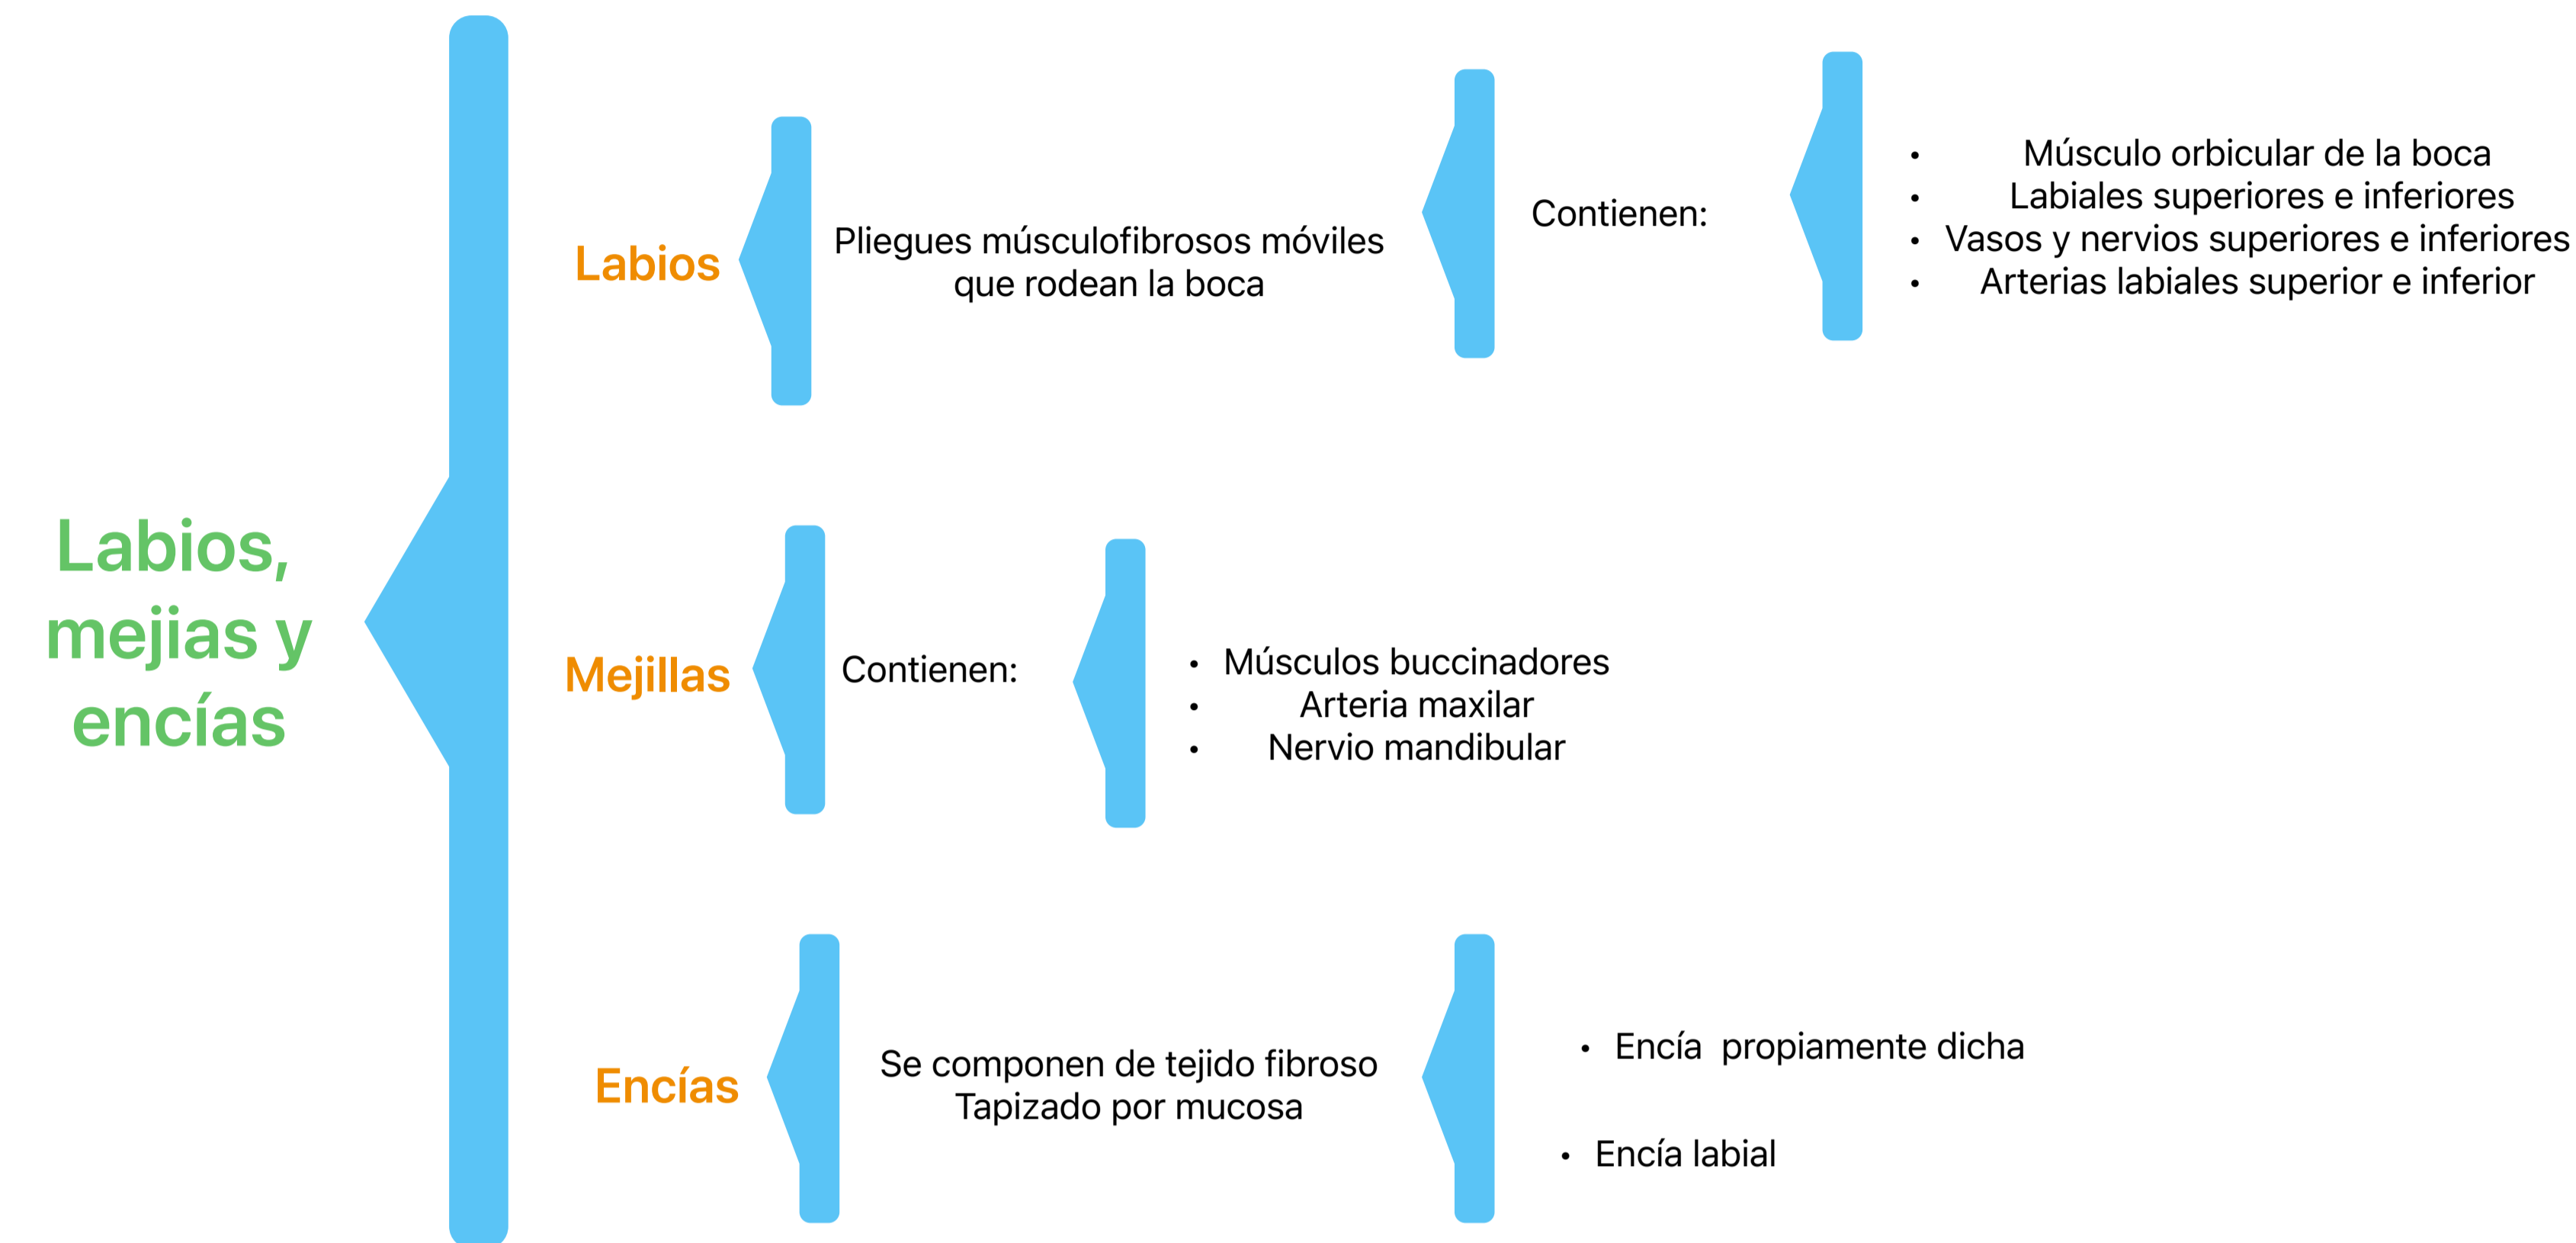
Labios, mejias y encías

Labios

Pliegues músculofibrosos móviles que rodean la boca

Contienen:

- Músculo orbicular de la boca
- Labiales superiores e inferiores
- Vasos y nervios superiores e inferiores
- Arterias labiales superior e inferior

Mejillas

Contienen:

- Músculos buccinadores
- Arteria maxilar
- Nervio mandibular

Encías

Se componen de tejido fibroso
Tapizado por mucosa

- Encía  propiamente dicha

- Encía labial